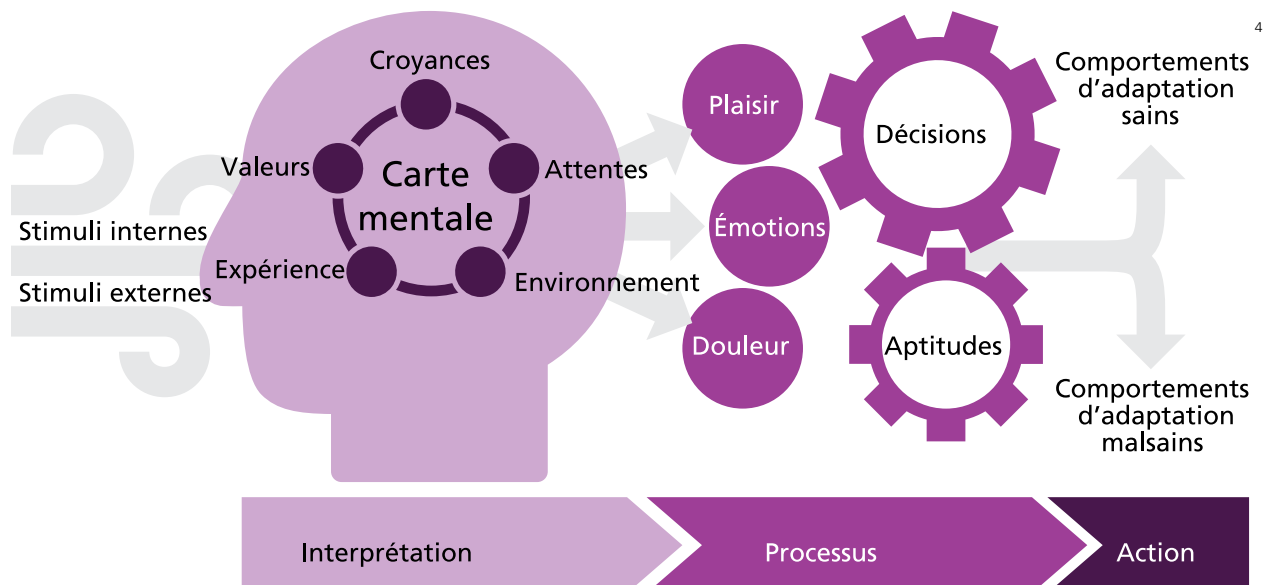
4

Stimuli internes

Stimuli externes

Croyances

Valeurs

Carte mentale

Attentes

Expérience

Environnement

Plaisir

Émotions

Douleur

Décisions

Aptitudes

Comportements d'adaptation sains

Comportements d'adaptation malsains

Interprétation

Processus

Action